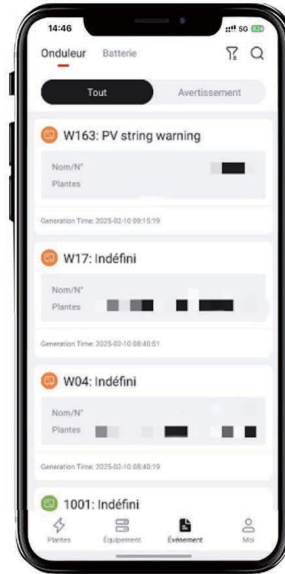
14:46

5G

Onduleur Batterie

Tout

Avertissement

W163: PV string warning

Nom/N°

Plantes

Generation Time: 2025-02-10 09:15:19

W17: Indéfini

Nom/N°

Plantes

Generation Time: 2025-02-10 08:40:51

W04: Indéfini

Nom/N°

Plantes

Generation Time: 2025-02-10 08:40:19

1001: Indéfini

Plantes

Équipement

Événement

Moi